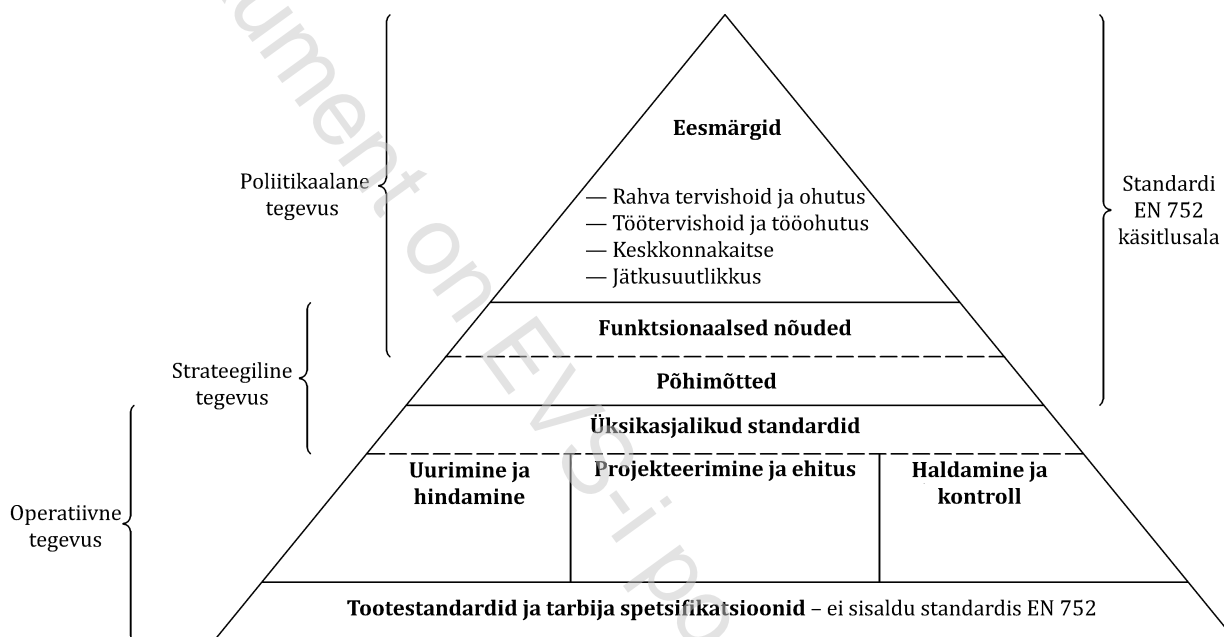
Eesmärgid

— Rahva tervishoid ja ohutus
— Töötervishoid ja tööohutus
— Keskkonnakaitse
— Jätkusuutlikkus

Poliitikaalane tegevus

Standardi EN 752 käsitlusala

Funktsionaalsed nõuded

Strateegiline tegevus

Põhimõtted

Üksikasjalikud standardid

Operatiivne tegevus

Uurimine ja hindamine

Projekteerimine ja ehitus

Haldamine ja kontroll

Tootestandardid ja tarbija spetsifikatsioonid – ei sisaldu standardis EN 752

ument on EVS-i po